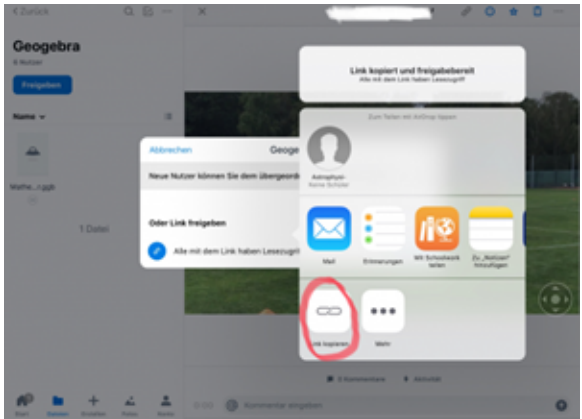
< Zurück

Geogebra

8 Nutzer

Freigeben

Name ⌄

Mathe...r.ggb

1 Datei

Abbrechen

Geoge

Neue Nutzer können Sie dem übergeord

Oder Link freigeben

Alle mit dem Link haben Lesezugri

Link kopiert und freigabebereit

Alle mit dem Link haben Lesezugriff

Zum Teilen mit AirDrop tippen

Astrophysi-Keine Schüler

Mail

Erinnerungen

Mit Schoolwork teilen

Zu „Notizen" hinzufügen

Link kopieren

Mehr

0 Kommentare

Aktivität

Kommentar eingeben

Start

Dateien

Erstellen

Fotos

Konto